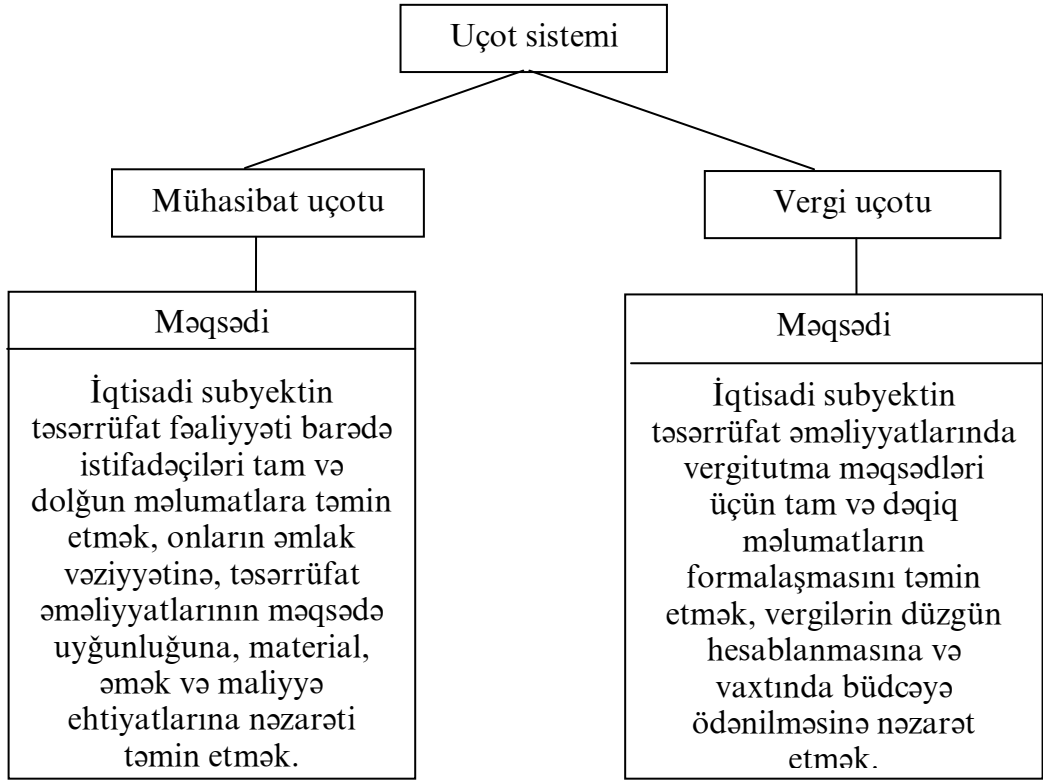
Uçot sistemi

Mühasibat uçotu

Vergi uçotu

Məqsədi

İqtisadi subyektin təsərrüfat fəaliyyəti barədə istifadəçiləri tam və dolğun məlumatlara təmin etmək, onların əmlak vəziyyətinə, təsərrüfat əməliyyatlarının məqsədə uyğunluğuna, material, əmək və maliyyə ehtiyatlarına nəzarəti təmin etmək.

Məqsədi

İqtisadi subyektin təsərrüfat əməliyyatlarında vergitutma məqsədləri üçün tam və dəqiq məlumatların formalaşmasını təmin etmək, vergilərin düzgün hesablanmasına və vaxtında büdcəyə ödənilməsinə nəzarət etmək.